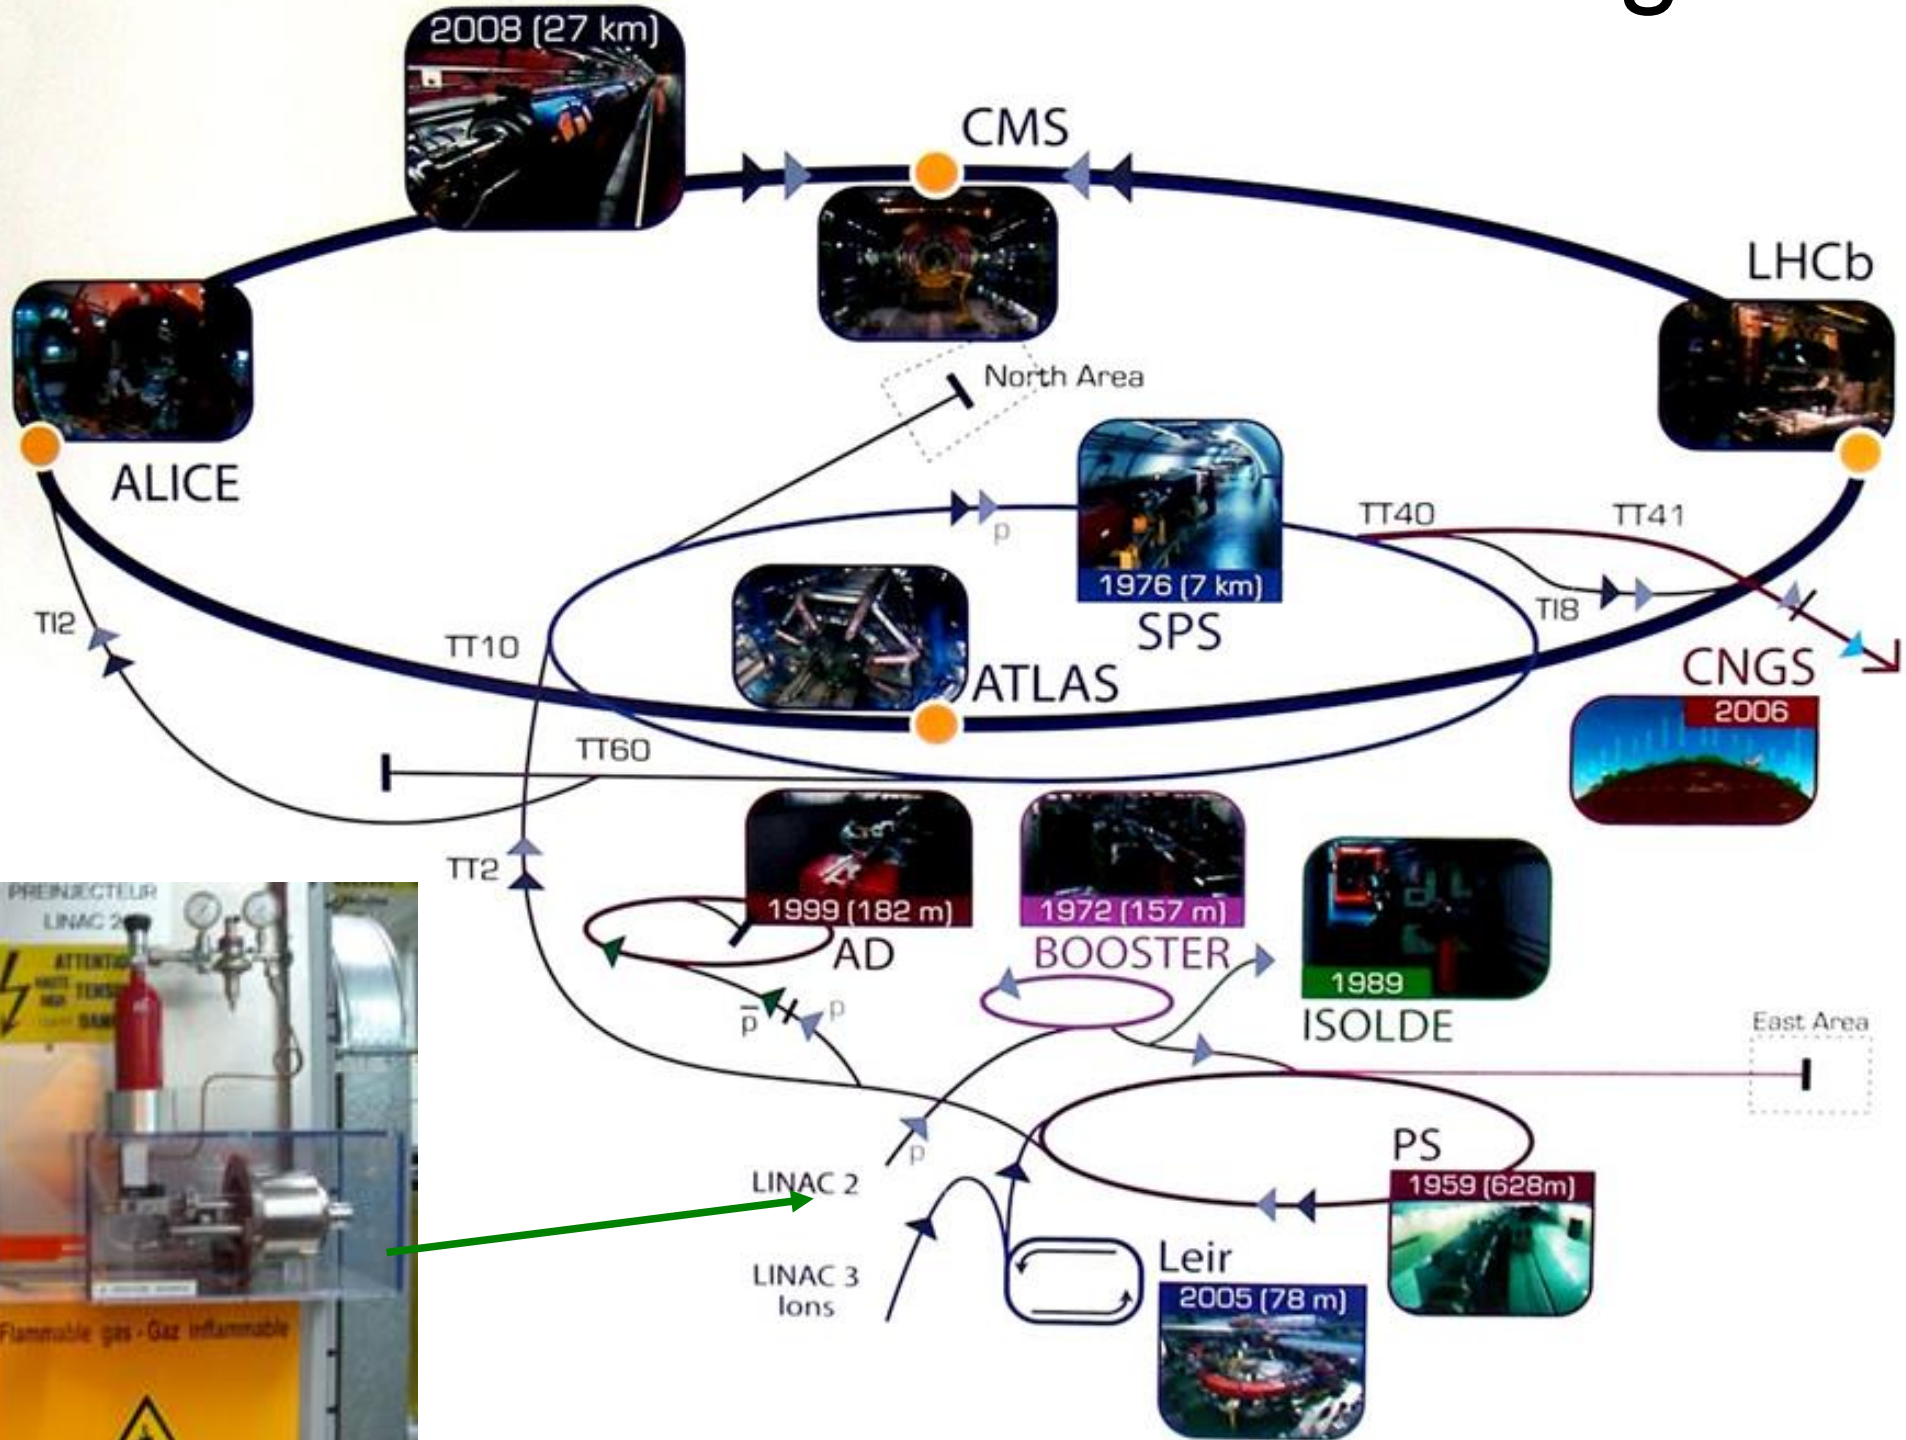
2008 (27 km)
CMS
LHCb
ALICE
North Area
p
1976 (7 km)
SPS
TT40
TT41
TI8
TI2
TT10
ATLAS
CNGS
2006
TT60
TT2
1999 (182 m)
AD
1972 (157 m)
BOOSTER
1989
ISOLDE
$\bar{p}$
p
East Area
p
PS
1959 (628m)
LINAC 2
LINAC 3
Ions
Leir
2005 (78 m)
PREINJECTEUR
LINAC 2
ATTENTION
Flammable gas - Gaz inflammable